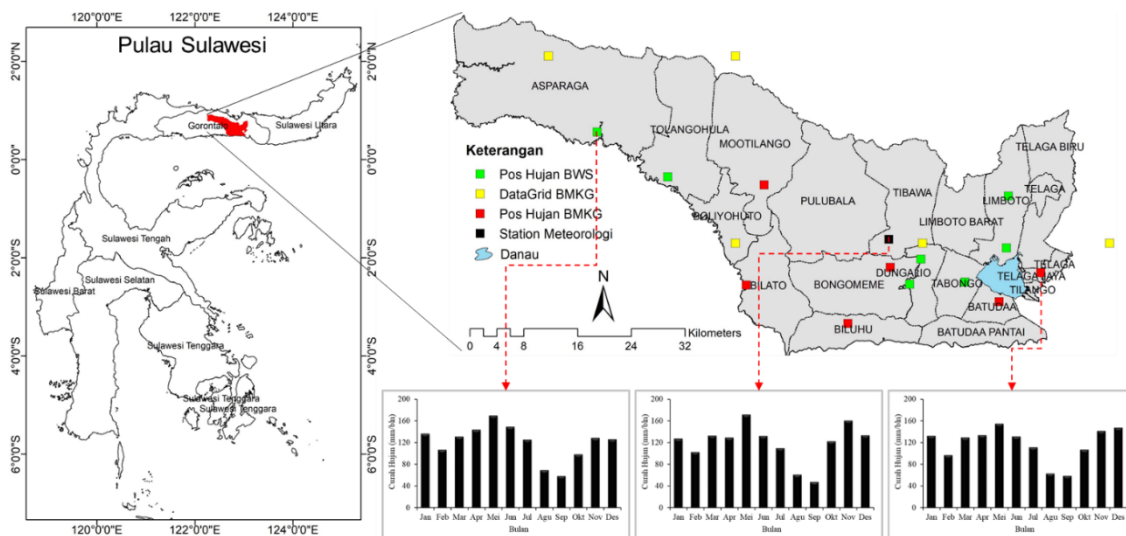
120°0'0"E 122°0'0"E 124°0'0"E

Pulau Sulawesi

2°0'0"N
0°0'0"
2°0'0"S
4°0'0"S
6°0'0"S

2°0'0"N
0°0'0"
2°0'0"S
4°0'0"S
6°0'0"S

Gorontalo
Sulawesi Utara
Sulawesi Tengah
Sulawesi Selatan
Sulawesi Barat
Sulawesi Tenggara
Sulawesi Tenggara
Sulawesi Tenggara

120°0'0"E 122°0'0"E 124°0'0"E

ASPARAGA
TOLANGOHULA
MOOTILANGO
TELAGA BIRU
LIMBOTO
TELAGA
TIBAWA
PULUBALA
BOLIYOHUTO
LIMBOTO BARAT
DUNGALIO
TABONGO
TELAGA JAYA
TELAGA
TILANGO
BILATO
BONGOMEME
BATUDAA
BILUHU
BATUDAA PANTAI

Keterangan
Pos Hujan BWS
DataGrid BMKG
Pos Hujan BMKG
Station Meteorologi
Danau

N

0 4 8 16 24 32 Kilometers

Curah Hujan (mm/bln)
200
160
120
80
40
0
Jan Feb Mar Apr Mei Jun Jul Agu Sep Okt Nov Des
Bulan

Curah Hujan (mm/bln)
200
160
120
80
40
0
Jan Feb Mar Apr Mei Jun Jul Agu Sep Okt Nov Des
Bulan

Curah Hujan (mm/bln)
200
160
120
80
40
0
Jan Feb Mar Apr Mei Jun Jul Agu Sep Okt Nov Des
Bulan